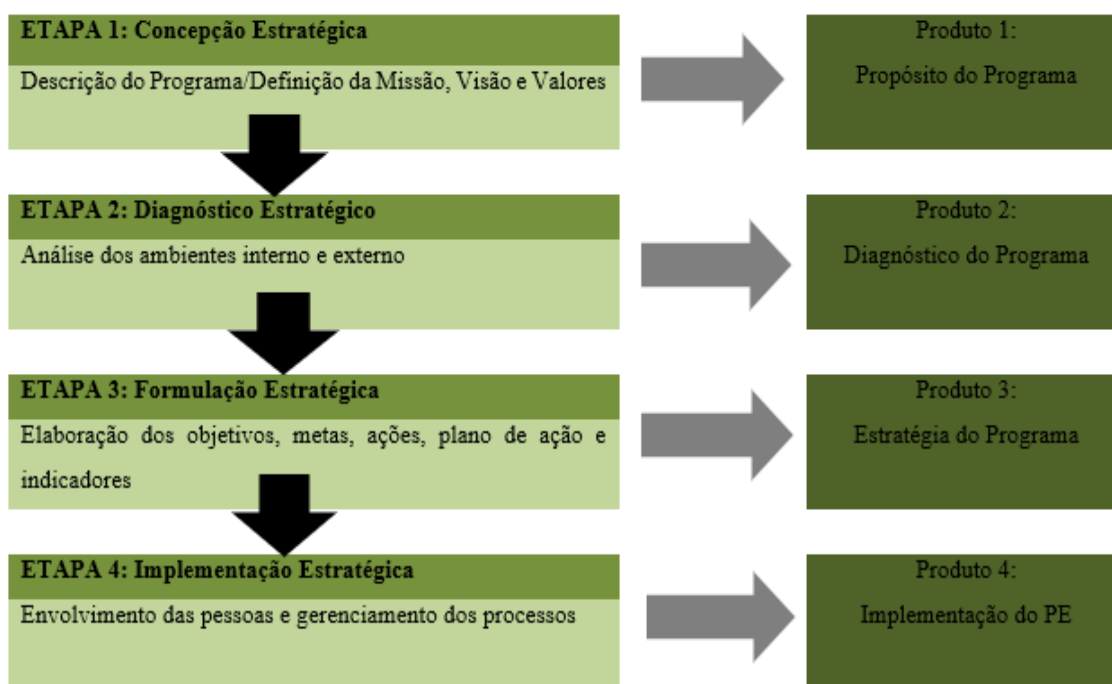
ETAPA 1: Concepção Estratégica

Descrição do Programa/Definição da Missão, Visão e Valores

Produto 1:
Propósito do Programa

ETAPA 2: Diagnóstico Estratégico

Análise dos ambientes interno e externo

Produto 2:
Diagnóstico do Programa

ETAPA 3: Formulação Estratégica

Elaboração dos objetivos, metas, ações, plano de ação e indicadores

Produto 3:
Estratégia do Programa

ETAPA 4: Implementação Estratégica

Envolvimento das pessoas e gerenciamento dos processos

Produto 4:
Implementação do PE